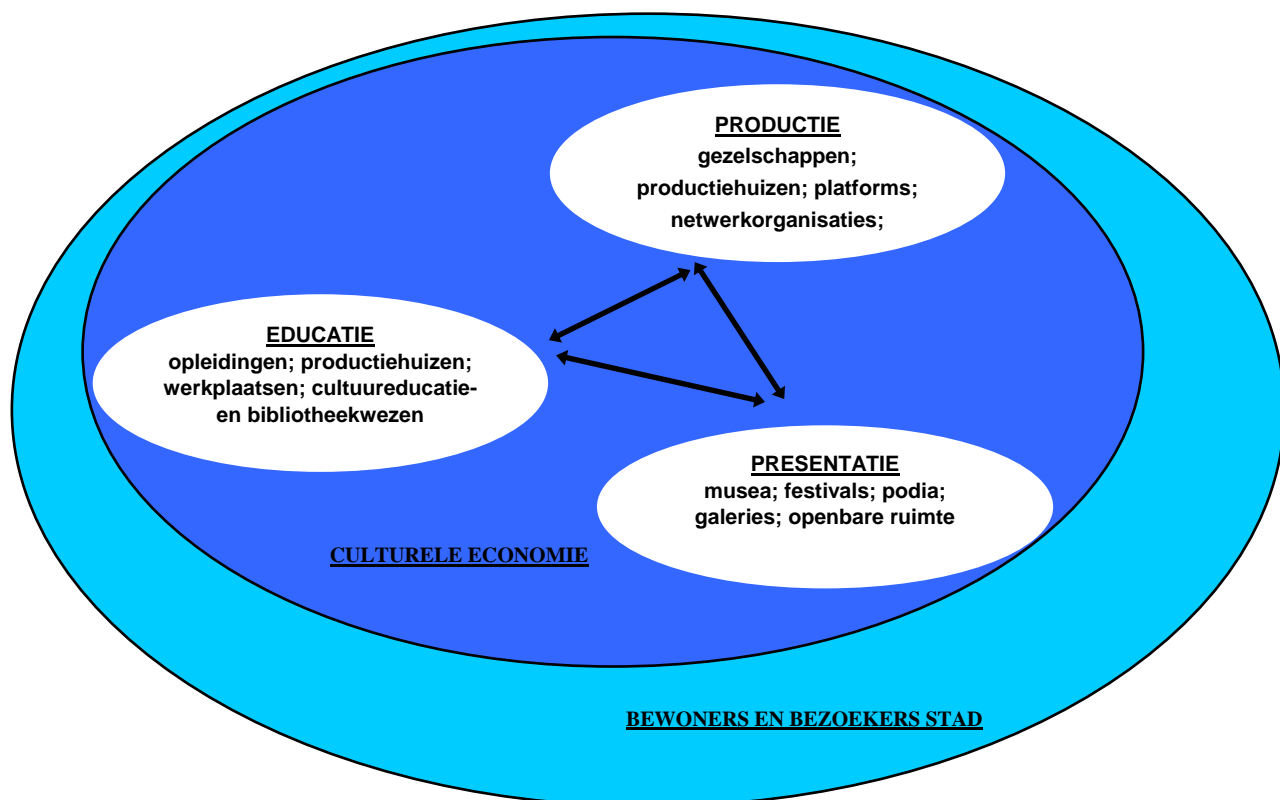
PRODUCTIE
gezelschappen;
productiehuizen; platforms;
netwerkorganisaties;

EDUCATIE
opleidingen; productiehuizen;
werkplaatsen; cultuureducatie-
en bibliotheekwezen

PRESENTATIE
musea; festivals; podia;
galeries; openbare ruimte

CULTURELE ECONOMIE

BEWONERS EN BEZOEKERS STAD